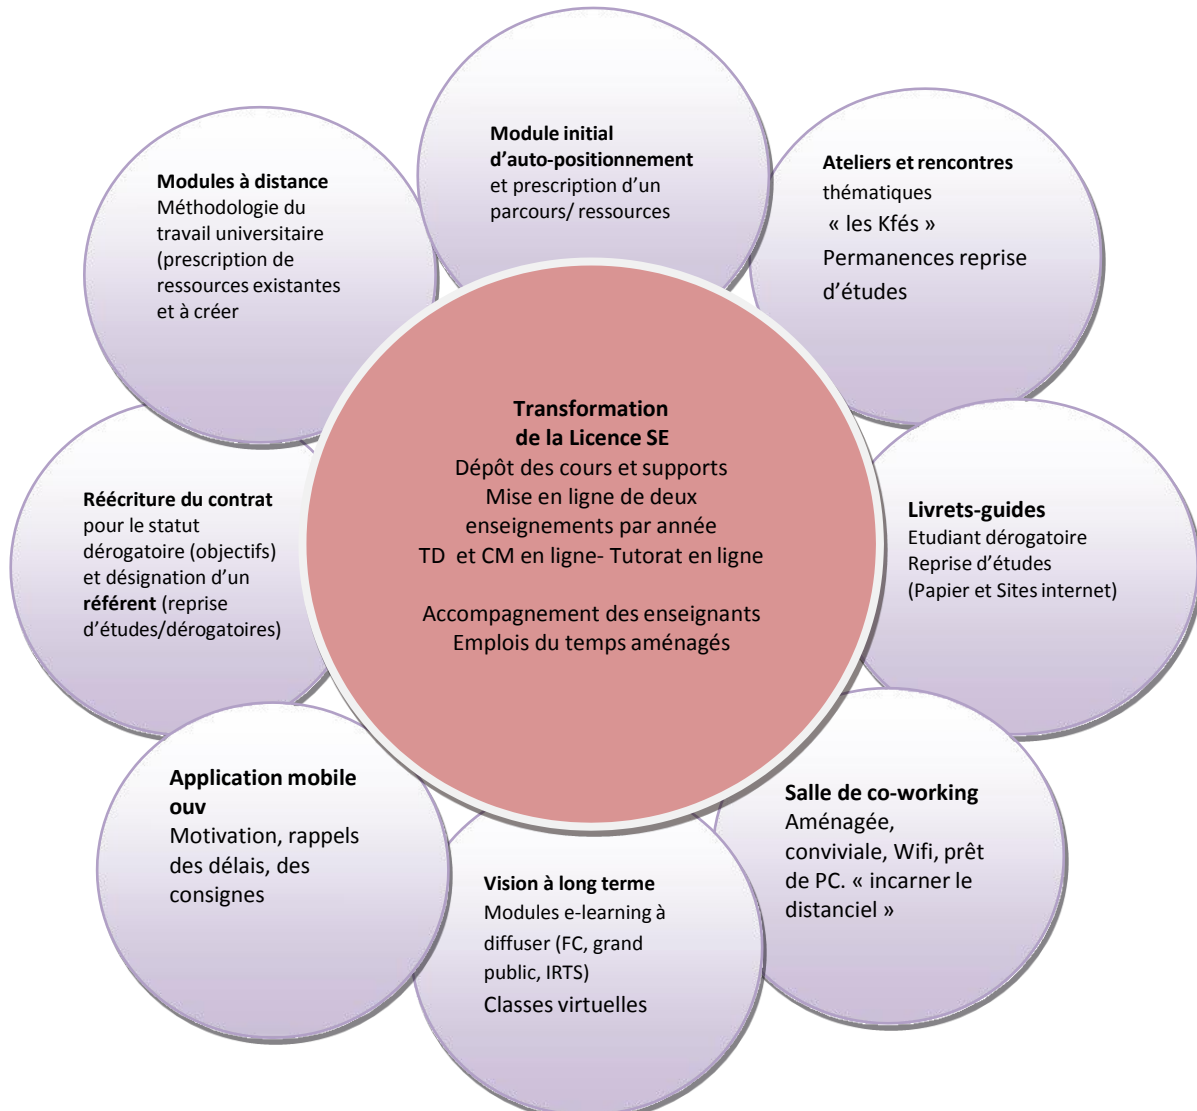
Module initial d'auto-positionnement et prescription d'un parcours/ ressources

Ateliers et rencontres thématiques « les Kfés » Permanences reprise d'études

Modules à distance Méthodologie du travail universitaire (prescription de ressources existantes et à créer

Transformation de la Licence SE
Dépôt des cours et supports
Mise en ligne de deux enseignements par année
TD et CM en ligne- Tutorat en ligne

Accompagnement des enseignants
Emplois du temps aménagés

Réécriture du contrat pour le statut dérogatoire (objectifs) et désignation d'un **référent** (reprise d'études/dérogatoires)

Livrets-guides Etudiant dérogatoire Reprise d'études (Papier et Sites internet)

Application mobile ouv Motivation, rappels des délais, des consignes

Salle de co-working Aménagée, conviviale, Wifi, prêt de PC. « incarner le distanciel »

Vision à long terme Modules e-learning à diffuser (FC, grand public, IRTS) Classes virtuelles